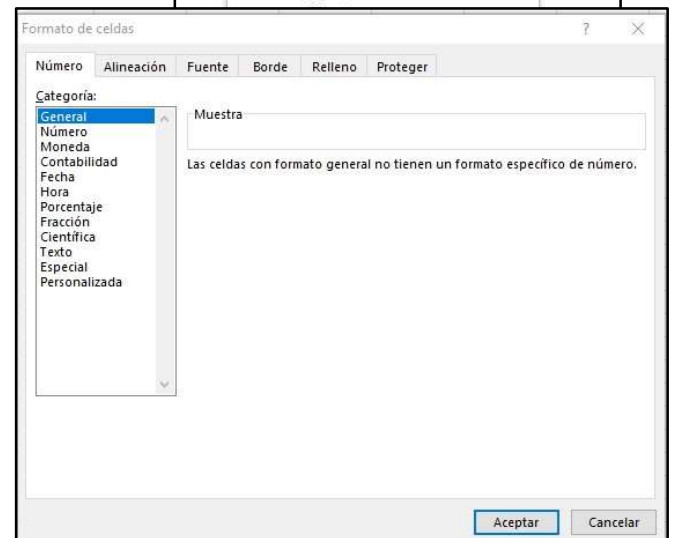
Formato de celdas

?

Número | Alineación | Fuente | Borde | Relleno | Proteger

Categoría:

General
Número
Moneda
Contabilidad
Fecha
Hora
Porcentaje
Fracción
Científica
Texto
Especial
Personalizada

Muestra

Las celdas con formato general no tienen un formato específico de número.

Aceptar

Cancelar